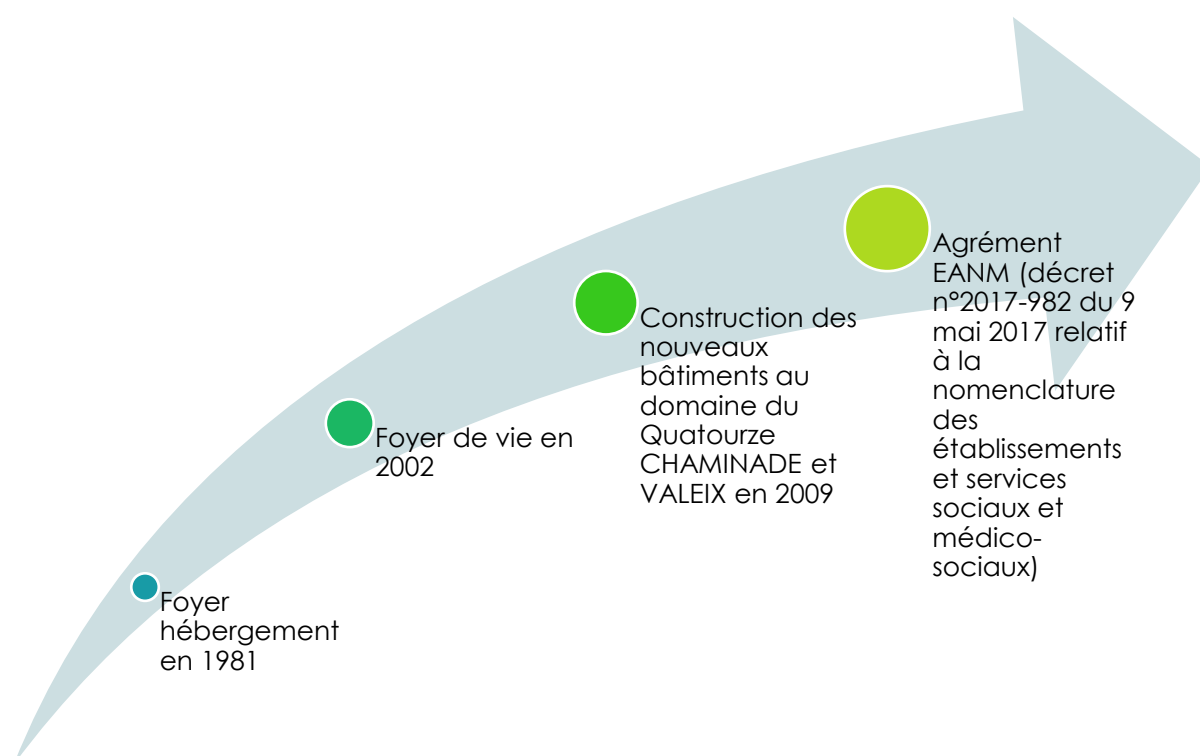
Foyer hébergement en 1981

Foyer de vie en 2002

Construction des nouveaux bâtiments au domaine du Quatourze CHAMINADE et VALEIX en 2009

Agrément EANM (décret n°2017-982 du 9 mai 2017 relatif à la nomenclature des établissements et services sociaux et médico-sociaux)